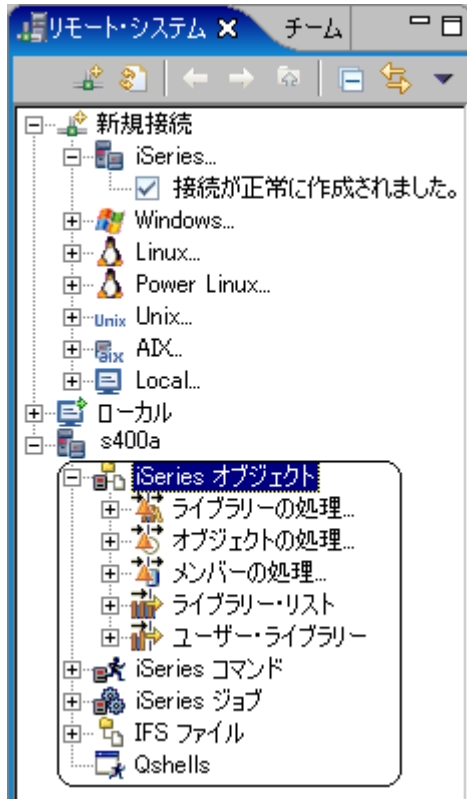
リモート・システム ✕ チーム

新規接続
iSeries...
接続が正常に作成されました。
Windows...
Linux...
Power Linux...
Unix Unix...
aix AIX...
Local...
ローカル
s400a
iSeries オブジェクト
ライブラリーの処理...
オブジェクトの処理...
メンバーの処理...
ライブラリー・リスト
ユーザー・ライブラリー
iSeries コマンド
iSeries ジョブ
IFS ファイル
Qshells